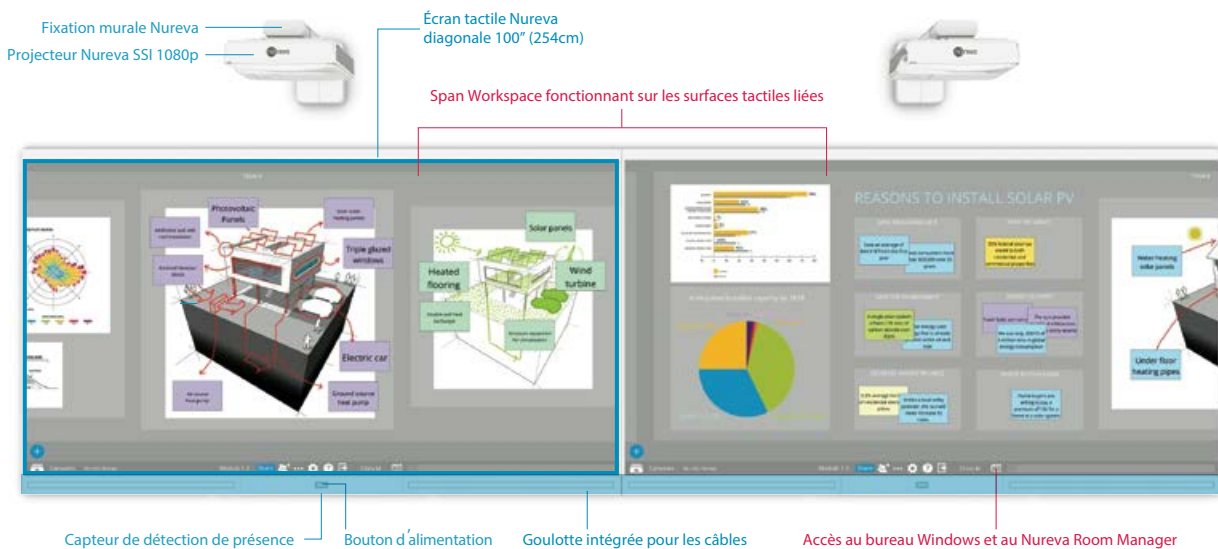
Fixation murale Nureva

Projecteur Nureva SSI 1080p

Écran tactile Nureva diagonale 100" (254cm)

Span Workspace fonctionnant sur les surfaces tactiles liées

Photovoltaic Panels

Triple glazed windows

Electric car

Ground source heat pump

Solar panels

Heated flooring

Wind turbine

REASONS TO INSTALL SOLAR PV

Water heating solar panels

Under floor heating pipes

Capteur de détection de présence

Bouton d´alimentation

Goulotte intégrée pour les câbles

Accès au bureau Windows et au Nureva Room Manager